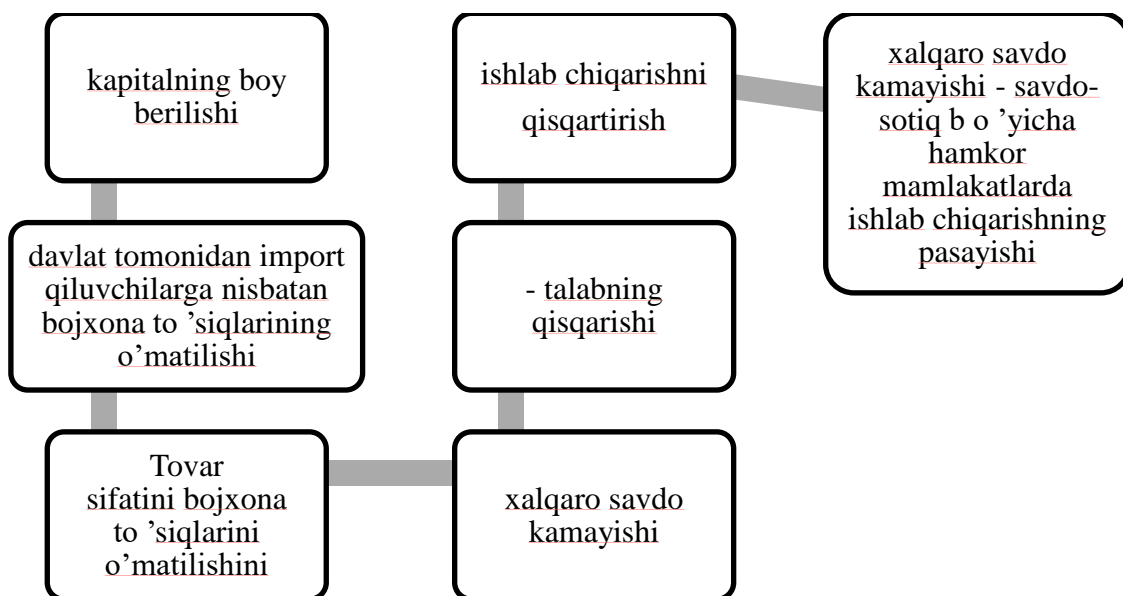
kapitalning boy berilishi

davlat tomonidan import qiluvchilarga nisbatan bojxona to 'siqlarining o'matilishi

Tovar sifatini bojxona to 'siqlarini o'matilishini

xalqaro savdo kamayishi

- talabning qisqarishi

ishlab chiqarishni qisqartirish

xalqaro savdo kamayishi - savdo-sotiq b o 'yicha hamkor mamlakatlarda ishlab chiqarishning pasayishi